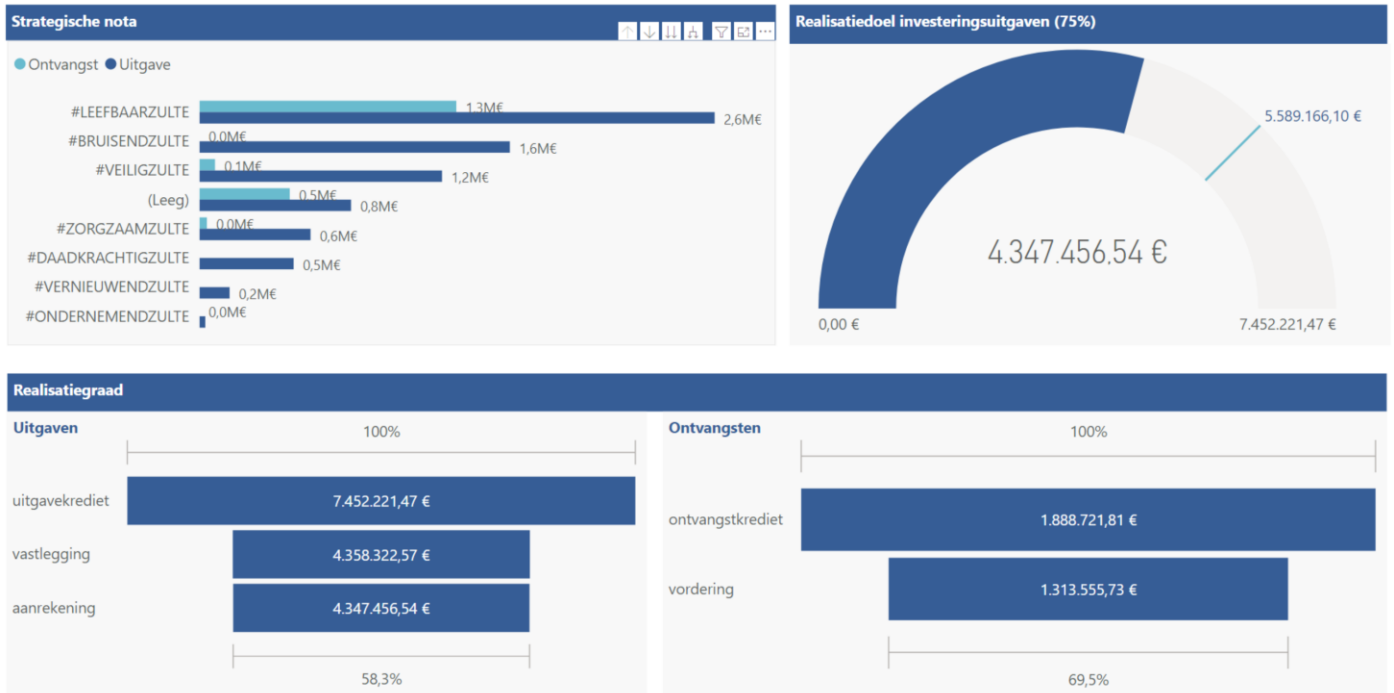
Strategische nota

Ontvangst Uitgave

#LEEFBAARZULTE 1,3M€ 2,6M€
#BRUISENDZULTE 0,0M€ 1,6M€
#VEILIGZULTE 0,1M€ 1,2M€
(Leeg) 0,5M€ 0,8M€
#ZORGZAAMZULTE 0,0M€ 0,6M€
#DAADKRACHTIGZULTE 0,5M€
#VERNIEUWENDZULTE 0,2M€
#ONDERNEMENDZULTE 0,0M€

Realisatiedoel investeringsuitgaven (75%)

5.589.166,10 €

4.347.456,54 €

0,00 €

7.452.221,47 €

Realisatiegraad

Uitgaven

100%

uitgavekrediet 7.452.221,47 €
vastlegging 4.358.322,57 €
aanrekening 4.347.456,54 €

58,3%

Ontvangsten

100%

ontvangstkrediet 1.888.721,81 €
vordering 1.313.555,73 €

69,5%